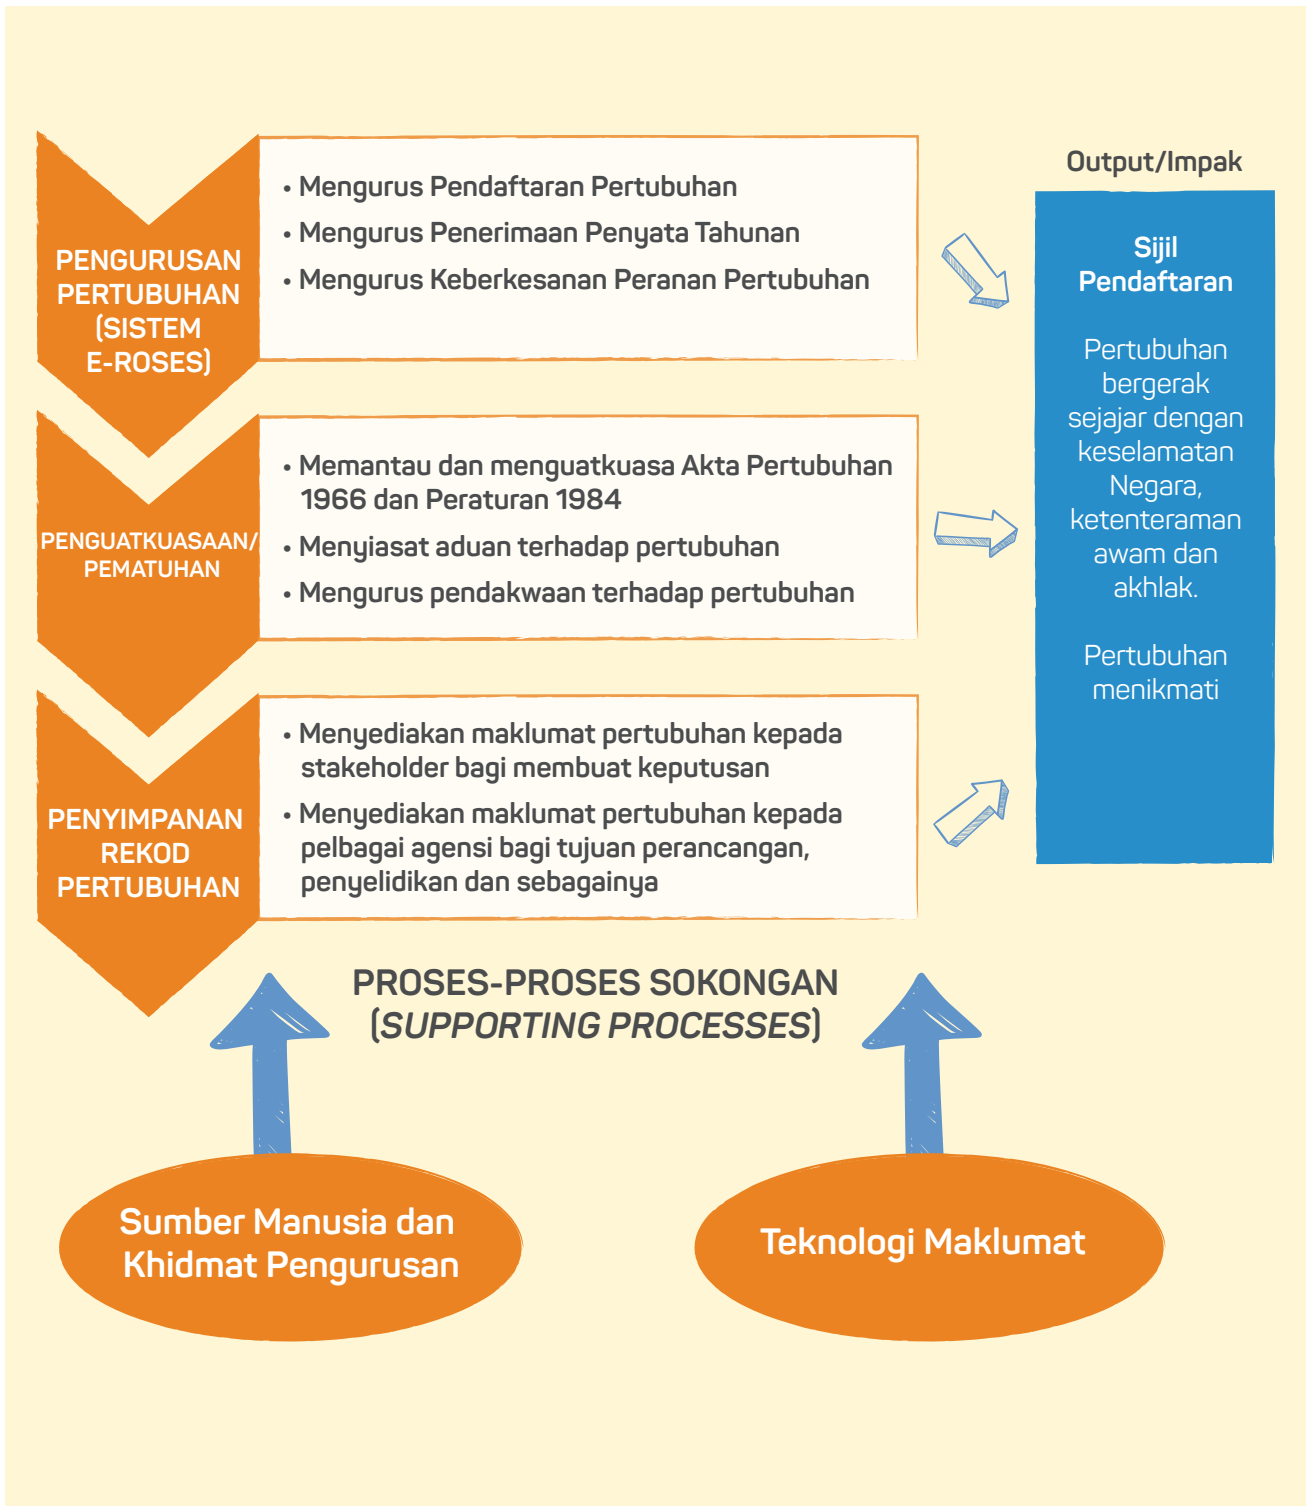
PENGURUSAN PERTUBUHAN (SISTEM E-ROSES)

• Mengurus Pendaftaran Pertubuhan
• Mengurus Penerimaan Penyata Tahunan
• Mengurus Keberkesanan Peranan Pertubuhan

PENGUATKUASAAN/ PEMATUHAN

• Memantau dan menguatkuasa Akta Pertubuhan 1966 dan Peraturan 1984
• Menyiasat aduan terhadap pertubuhan
• Mengurus pendakwaan terhadap pertubuhan

PENYIMPANAN REKOD PERTUBUHAN

• Menyediakan maklumat pertubuhan kepada stakeholder bagi membuat keputusan
• Menyediakan maklumat pertubuhan kepada pelbagai agensi bagi tujuan perancangan, penyelidikan dan sebagainya

Output/Impak

Sijil Pendaftaran

Pertubuhan bergerak sejajar dengan keselamatan Negara, ketenteraman awam dan akhlak.

Pertubuhan menikmati

PROSES-PROSES SOKONGAN (*SUPPORTING PROCESSES*)

Sumber Manusia dan Khidmat Pengurusan

Teknologi Maklumat